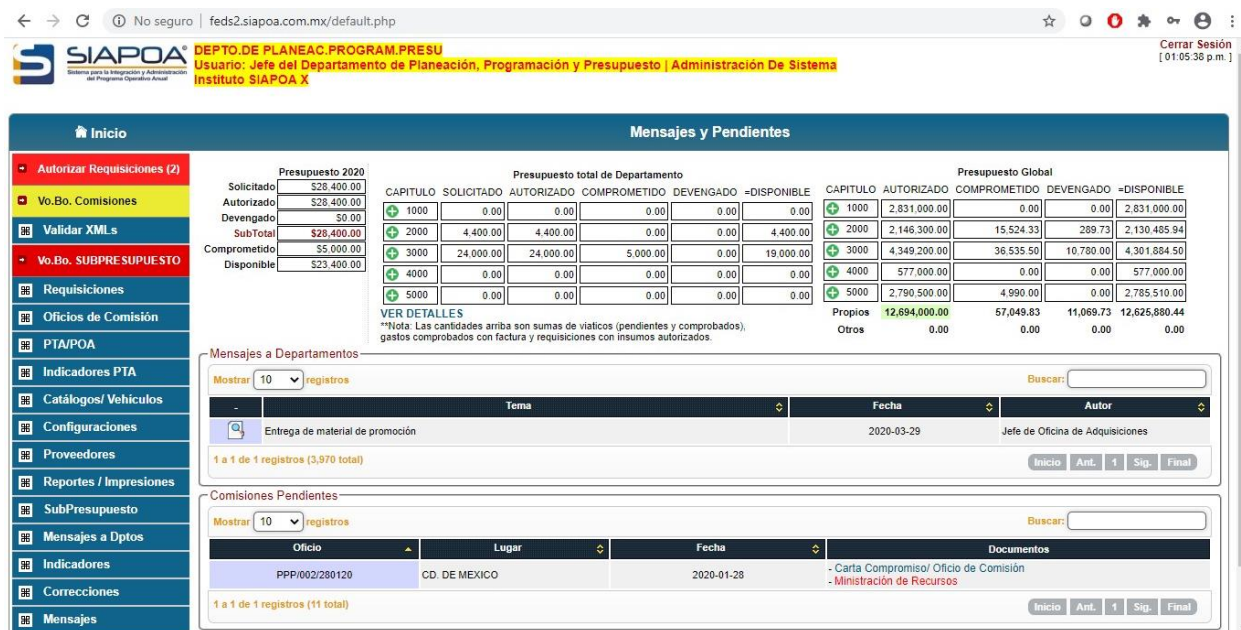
No seguro | feds2.siapoa.com.mx/default.php

SIAPOA Sistema para la Integración y Administración del Programa Operativo Anual

DEPTO.DE PLANEAC.PROGRAM.PRESU
Usuario: Jefe del Departamento de Planeación, Programación y Presupuesto | Administración De Sistema
Instituto SIAPOA X

Cerrar Sesión
[ 01:05:38 p.m. ]

Inicio

Mensajes y Pendientes

Autorizar Requisiciones (2)
Vo.Bo. Comisiones
Validar XMLs
Vo.Bo. SUBPRESUPUESTO
Requisiciones
Oficios de Comisión
PTA/POA
Indicadores PTA
Catálogos/ Vehículos
Configuraciones
Proveedores
Reportes / Impresiones
SubPresupuesto
Mensajes a Dptos
Indicadores
Correcciones
Mensajes

Presupuesto 2020

| | |
|---|---|
| Solicitado | $28,400.00 |
| Autorizado | $28,400.00 |
| Devengado | $0.00 |
| SubTotal | $28,400.00 |
| Comprometido | $5,000.00 |
| Disponible | $23,400.00 |

Presupuesto total de Departamento

| CAPITULO | SOLICITADO | AUTORIZADO | COMPROMETIDO | DEVENGADO | =DISPONIBLE |
|---|---|---|---|---|---|
| 1000 | 0.00 | 0.00 | 0.00 | 0.00 | 0.00 |
| 2000 | 4,400.00 | 4,400.00 | 0.00 | 0.00 | 4,400.00 |
| 3000 | 24,000.00 | 24,000.00 | 5,000.00 | 0.00 | 19,000.00 |
| 4000 | 0.00 | 0.00 | 0.00 | 0.00 | 0.00 |
| 5000 | 0.00 | 0.00 | 0.00 | 0.00 | 0.00 |

VER DETALLES
**Nota: Las cantidades arriba son sumas de viaticos (pendientes y comprobados), gastos comprobados con factura y requisiciones con insumos autorizados.

Presupuesto Global

| CAPITULO | AUTORIZADO | COMPROMETIDO | DEVENGADO | =DISPONIBLE |
|---|---|---|---|---|
| 1000 | 2,831,000.00 | 0.00 | 0.00 | 2,831,000.00 |
| 2000 | 2,146,300.00 | 15,524.33 | 289.73 | 2,130,485.94 |
| 3000 | 4,349,200.00 | 36,535.50 | 10,780.00 | 4,301,884.50 |
| 4000 | 577,000.00 | 0.00 | 0.00 | 577,000.00 |
| 5000 | 2,790,500.00 | 4,990.00 | 0.00 | 2,785,510.00 |
| Propios | 12,694,000.00 | 57,049.83 | 11,069.73 | 12,625,880.44 |
| Otros | 0.00 | 0.00 | 0.00 | 0.00 |

Mensajes a Departamentos

Mostrar 10 registros
Buscar:

| - | Tema | Fecha | Autor |
|---|---|---|---|
| | Entrega de material de promoción | 2020-03-29 | Jefe de Oficina de Adquisiciones |

1 a 1 de 1 registros (3,970 total)
Inicio Ant. 1 Sig. Final

Comisiones Pendientes

Mostrar 10 registros
Buscar:

| Oficio | Lugar | Fecha | Documentos |
|---|---|---|---|
| PPP/002/280120 | CD. DE MEXICO | 2020-01-28 | - Carta Compromiso/ Oficio de Comisión<br>- Ministración de Recursos |

1 a 1 de 1 registros (11 total)
Inicio Ant. 1 Sig. Final